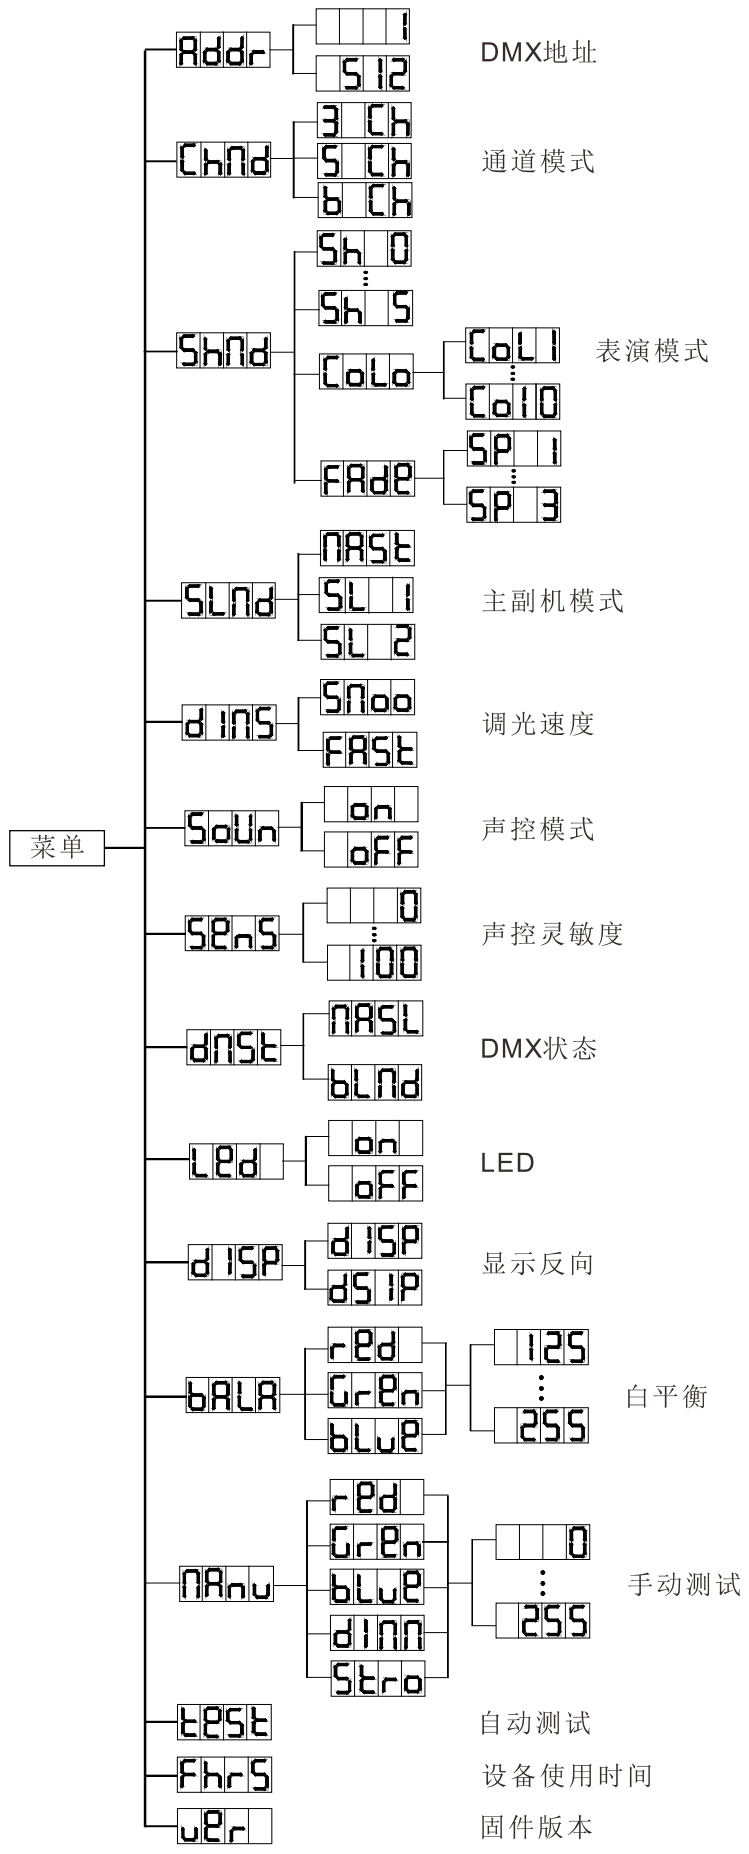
菜单

Addr
1
512
DMX地址

ChNd
3 Ch
5 Ch
6 Ch
通道模式

ShNd
Sh 0
⋮
Sh 5
CoLo
CoL1
⋮
Col10
FAdE
SP 1
⋮
SP 3
表演模式

SLNd
NASt
SL 1
SL 2
主副机模式

dINS
SNoo
FASt
调光速度

SoUn
on
oFF
声控模式

SEnS
0
⋮
100
声控灵敏度

dNSt
NASL
bLNd
DMX状态

LEd
on
oFF
LED

dISP
dISP
dSIP
显示反向

bALA
rEd
GrEn
bLuE
125
⋮
255
白平衡

NAnu
rEd
GrEn
bLuE
dINN
Stro
0
⋮
255
手动测试

tESt
自动测试

FhrS
设备使用时间

uEr
固件版本